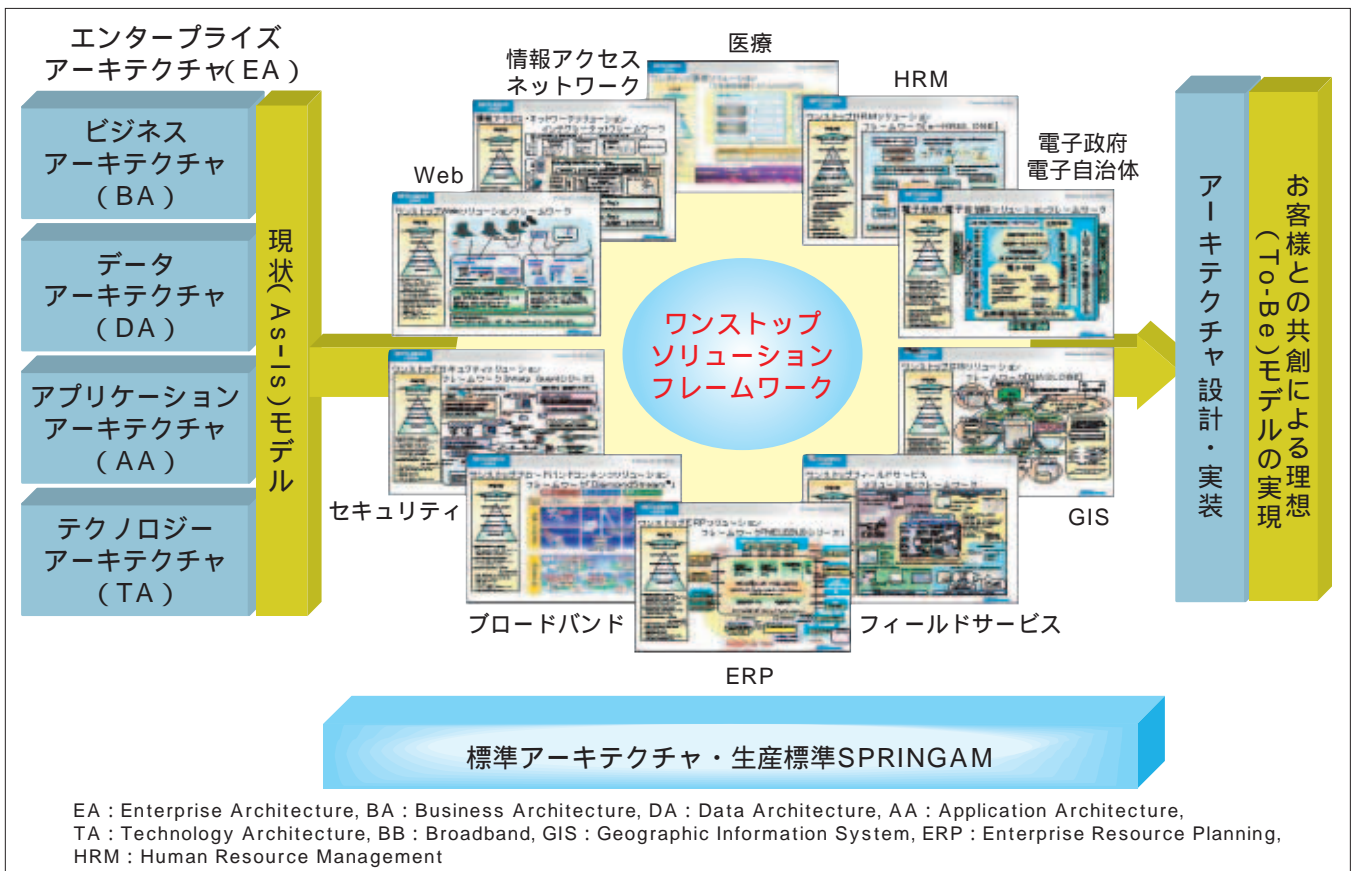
エンタープライズ
アーキテクチャ(EA)

ビジネス
アーキテクチャ
(BA)

データ
アーキテクチャ
(DA)

アプリケーション
アーキテクチャ
(AA)

テクノロジー
アーキテクチャ
(TA)

現状(As-Is)モデル

情報アクセス
ネットワーク

医療

HRM

電子政府
電子自治体

Web

ワンストップ
ソリューション
フレームワーク

セキュリティ

GIS

ブロードバンド

フィールドサービス

ERP

アーキテクチャ設計・実装

お客様との共創による理想(To-Be)モデルの実現

標準アーキテクチャ・生産標準SPRINGAM

EA : Enterprise Architecture, BA : Business Architecture, DA : Data Architecture, AA : Application Architecture, TA : Technology Architecture, BB : Broadband, GIS : Geographic Information System, ERP : Enterprise Resource Planning, HRM : Human Resource Management